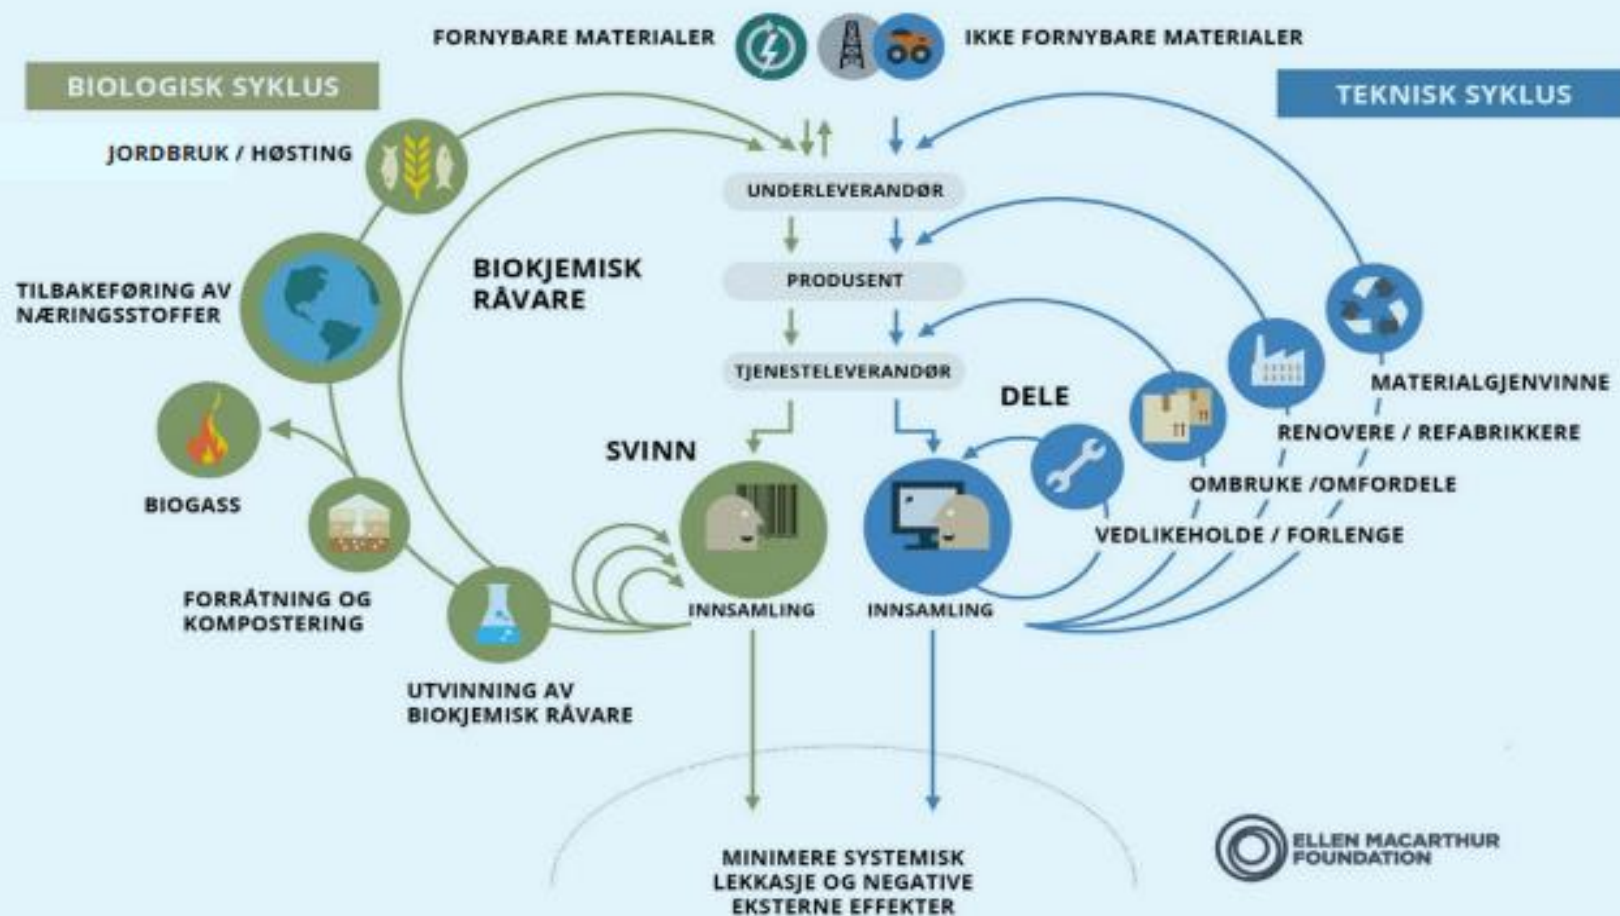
FORNYBARE MATERIALER

IKKE FORNYBARE MATERIALER

BIOLOGISK SYKLUS

TEKNISK SYKLUS

JORDBRUK / HØSTING

UNDERLEVERANDØR

TILBAKEFØRING AV NÆRINGSSTOFFER

BIOKJEMISK RÅVARE

PRODUSENT

TJENESTELEVERANDØR

MATERIALGJENVINNE

DELE

RENOVERE / REFABRIKKERE

SVINN

BIOGASS

OMBRUKE /OMFORDELE

VEDLIKEHOLDE / FORLENGE

FORRÅTNING OG KOMPOSTERING

INNSAMLING

INNSAMLING

UTVINNING AV BIOKJEMISK RÅVARE

MINIMERE SYSTEMISK LEKKASJE OG NEGATIVE EKSTERNE EFFEKTER

ELLEN MACARTHUR FOUNDATION